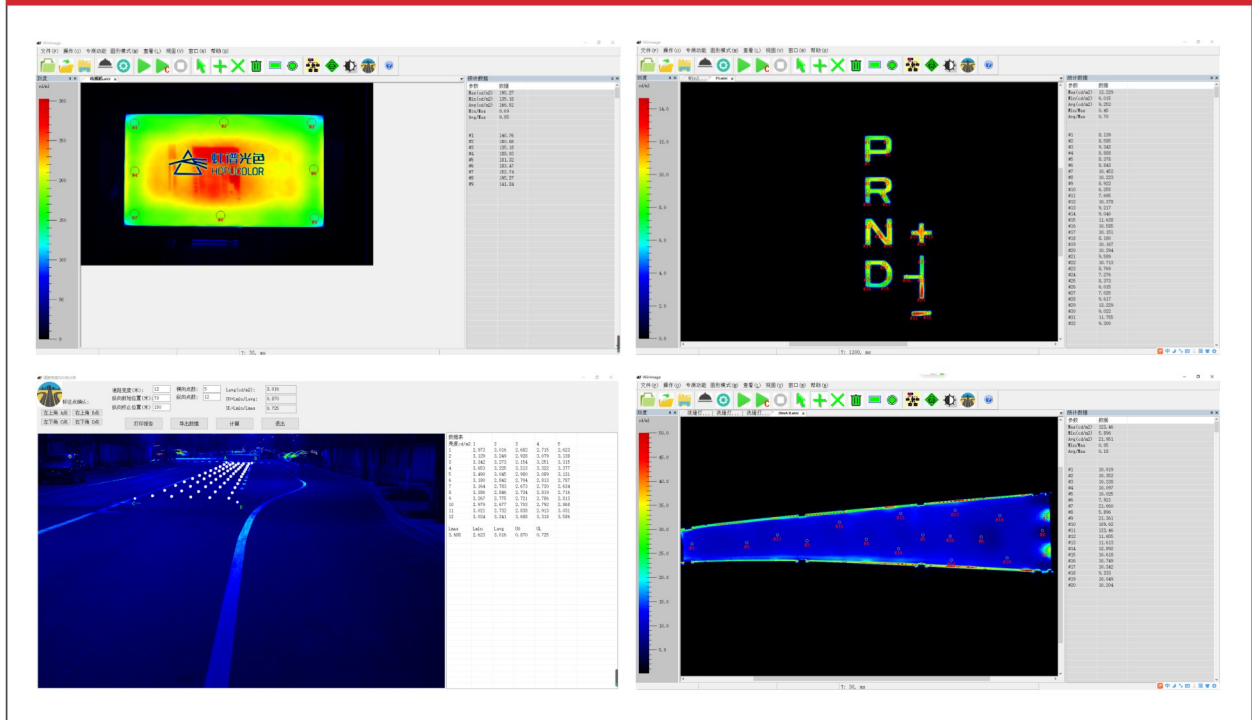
文件(F) 操作(O) 专用功能 图形模式(M) 查看(L) 视图(V) 窗口(W) 帮助(H)

亮度
cd/m2

统计数据
参数 数据
Max(cd/m2) 190.27
Min(cd/m2) 125.32
Avg(cd/m2) 160.32
Min/Max 0.69
Avg/Max 0.85

虹谱光色
HOPOCOLOR

T: 30, ms

文件(F) 操作(O) 专用功能 图形模式(M) 查看(L) 视图(V) 窗口(W) 帮助(H)

统计数据
参数 数据
Max(cd/m2) 13.329
Min(cd/m2) 6.033
Avg(cd/m2) 9.352
Min/Max 0.45
Avg/Max 0.70

P
R
N
D
+
-

T: 1200, ms

标注点数(L):
左上角 A点 右上角 B点
左下角 C点 右下角 D点
道路宽度(米): 12
纵向起始位置(米): 70
纵向终止位置(米): 100
横向点数: 5
纵向点数: 12
Lavg(cd/m2): 3.616
U0=Lmin/Lavg: 0.670
UL=Lmin/Lmax: 0.725
打印报告 导出数据 计算 退出

数据表
亮度 cd/m2
Lmax Lmin Lavg U0 UL
3.600 2.623 3.616 0.670 0.725

文件(F) 操作(O) 专用功能 图形模式(M) 查看(L) 视图(V) 窗口(W) 帮助(H)

统计数据
参数 数据
Max(cd/m2) 322.40
Min(cd/m2) 5.896
Avg(cd/m2) 21.951
Min/Max 0.01
Avg/Max 0.15

T: 30, ms